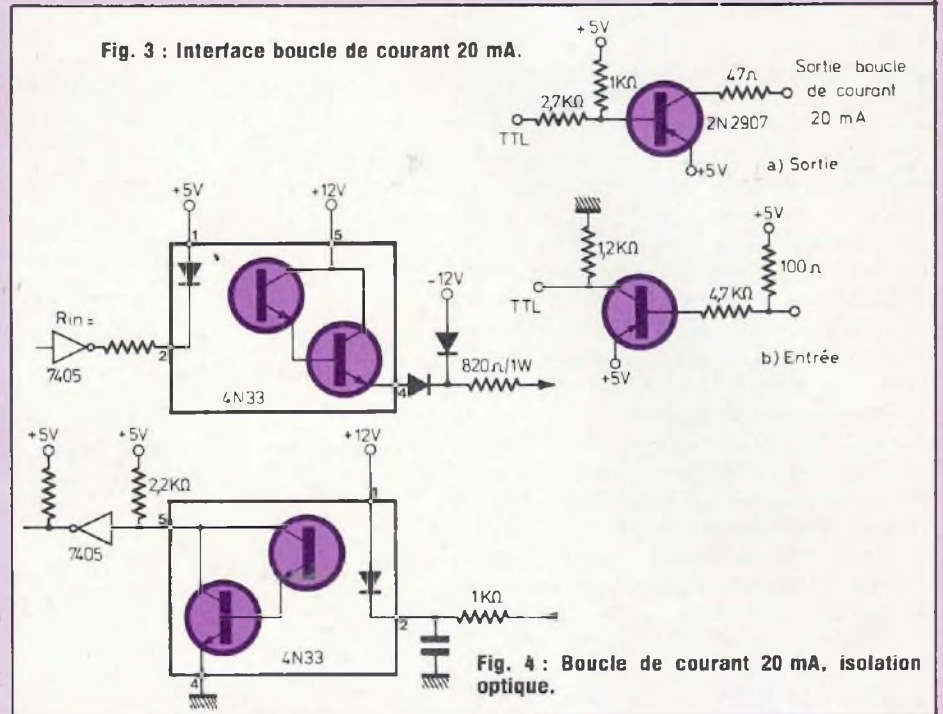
Fig. 3 : Interface boucle de courant 20 mA.

+5V
1KΩ
47Ω
Sortie boucle de courant 20 mA
2,7KΩ
TTL
2N2907
+5V
a) Sortie

+5V
+12V
1
5
-12V
Rin =
2
7405
4N33
4
820Ω/1W

1,2KΩ
+5V
100Ω
TTL
4,7KΩ
+5V
b) Entrée

+5V
+5V
2,2KΩ
+12V
1
7405
5
1KΩ
2
4N33
4

Fig. 4 : Boucle de courant 20 mA, isolation optique.